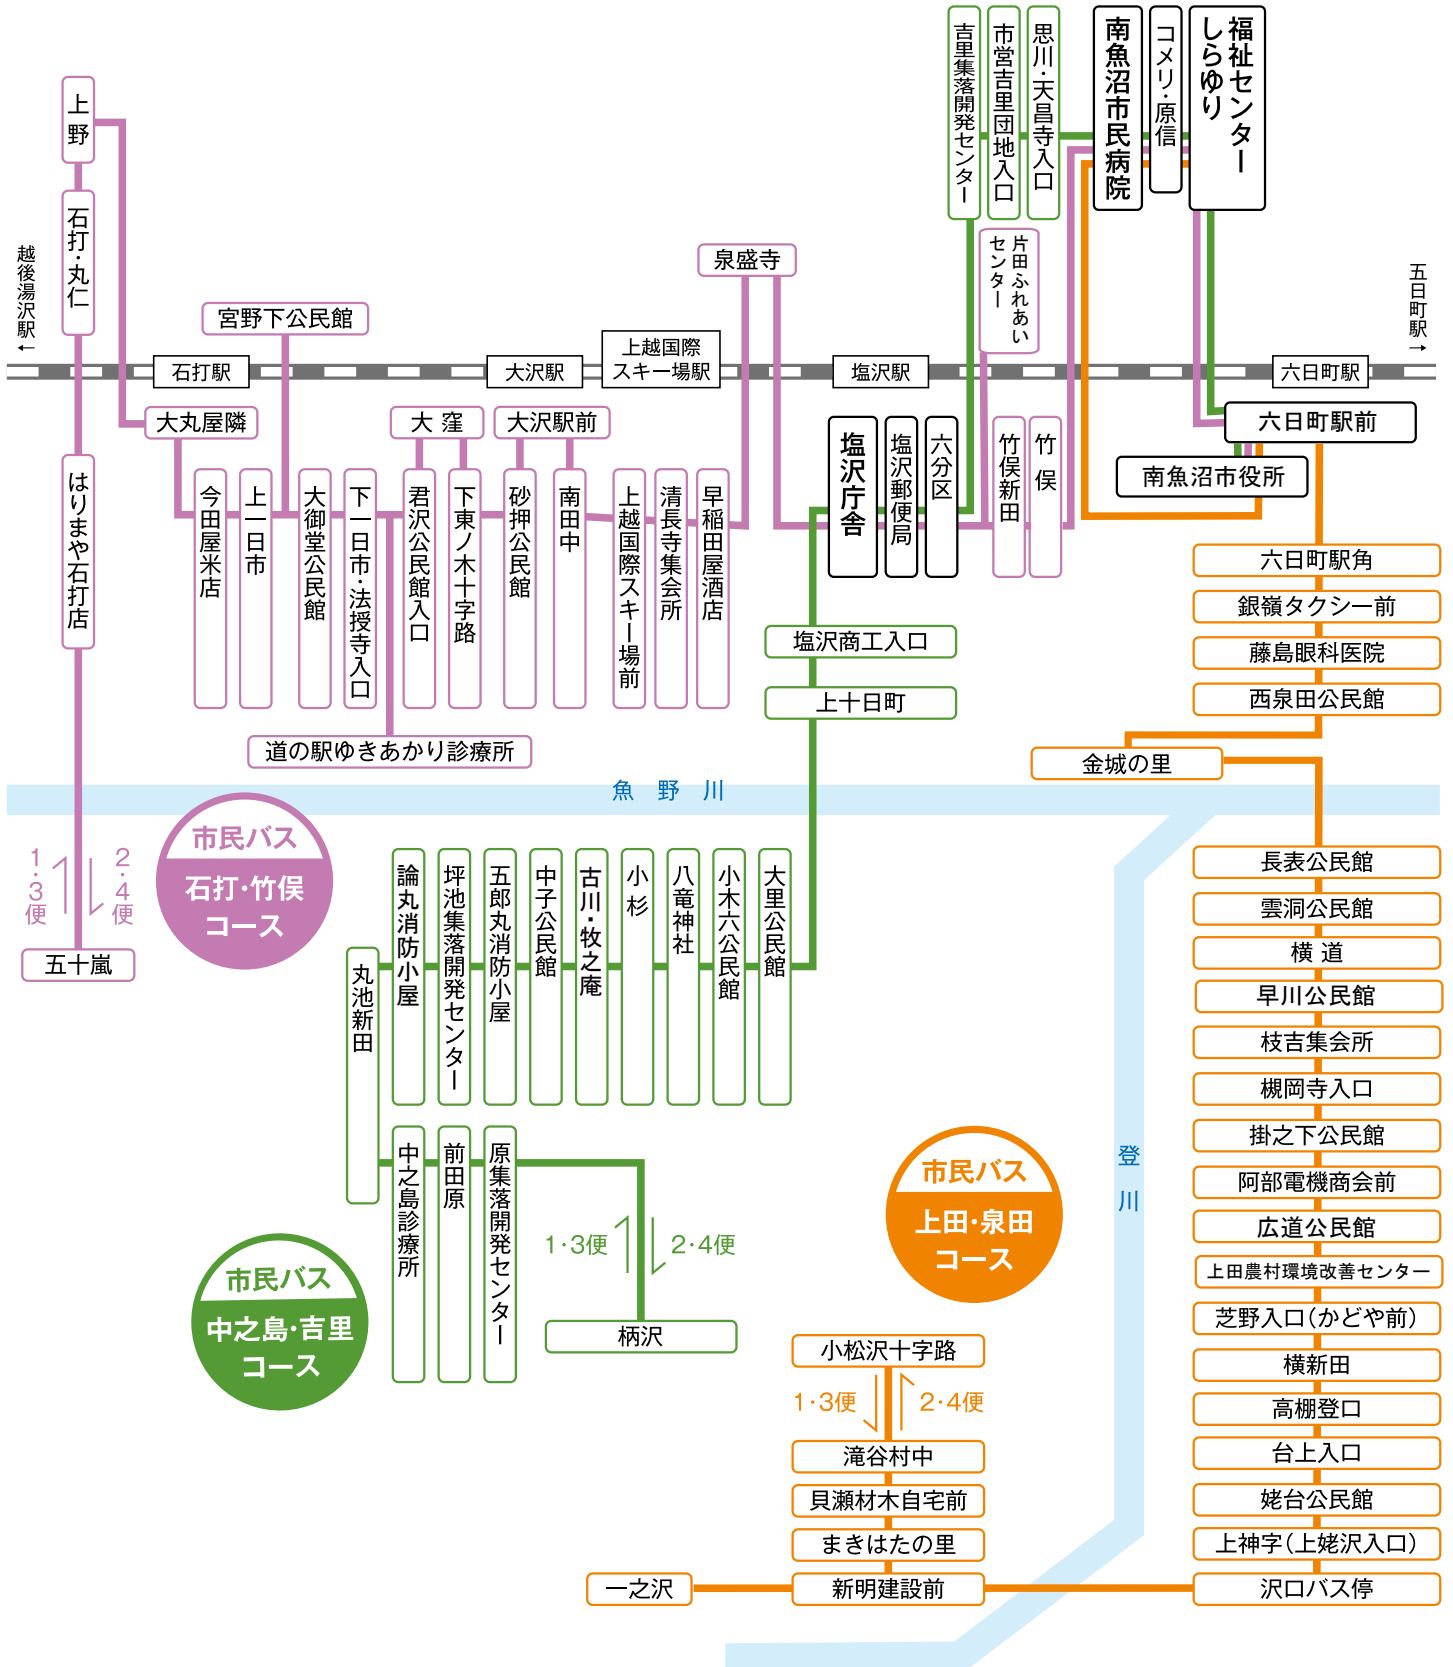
吉里集落開発センター
市営吉里団地入口
思川・天昌寺入口
南魚沼市民病院
コメリ・原信
福祉センターしらゆり

上野
石打・丸仁
越後湯沢駅←
五日町駅→
泉盛寺
宮野下公民館
片田ふれあいセンター
上越国際スキー場駅
石打駅
大沢駅
塩沢駅
六日町駅
大丸屋隣
大窪
大沢駅前
六日町駅前
南魚沼市役所
はりまや石打店
今田屋米店
上一日市
大御堂公民館
下一日市・法授寺入口
君沢公民館入口
下東ノ木十字路
砂押公民館
南田中
上越国際スキー場前
清長寺集会所
早稲田屋酒店
塩沢庁舎
塩沢郵便局
六分区
竹俣新田
竹俣
六日町駅角
銀嶺タクシー前
藤島眼科医院
西泉田公民館
塩沢商工入口
上十日町
道の駅ゆきあかり診療所
金城の里
魚野川
市民バス
石打・竹俣コース
1・3便
2・4便
五十嵐
長表公民館
雲洞公民館
横道
早川公民館
枝吉集会所
槻岡寺入口
掛之下公民館
阿部電機商会前
広道公民館
上田農村環境改善センター
芝野入口(かどや前)
横新田
高棚登口
台上入口
姥台公民館
上神字(上姥沢入口)
沢口バス停
丸池新田
論丸消防小屋
坪池集落開発センター
五郎丸消防小屋
中子公民館
古川・牧之庵
小杉
八竜神社
小木六公民館
大里公民館
中之島診療所
前田原
原集落開発センター
1・3便
2・4便
柄沢
市民バス
中之島・吉里コース
市民バス
上田・泉田コース
登川
小松沢十字路
1・3便
2・4便
滝谷村中
貝瀬材木自宅前
まきはたの里
一之沢
新明建設前